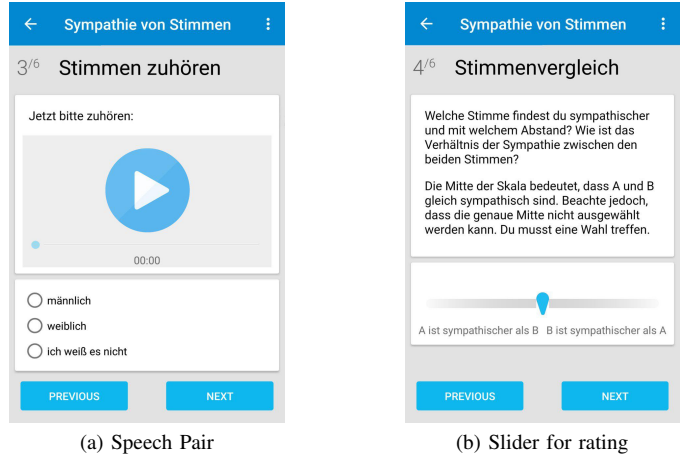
Sympathie von Stimmen

3/6 Stimmen zuhören

Jetzt bitte zuhören:

00:00

männlich

weiblich

ich weiß es nicht

PREVIOUS

NEXT

(a) Speech Pair

Sympathie von Stimmen

4/6 Stimmenvergleich

Welche Stimme findest du sympathischer und mit welchem Abstand? Wie ist das Verhältnis der Sympathie zwischen den beiden Stimmen?

Die Mitte der Skala bedeutet, dass A und B gleich sympathisch sind. Beachte jedoch, dass die genaue Mitte nicht ausgewählt werden kann. Du musst eine Wahl treffen.

A ist sympathischer als B

B ist sympathischer als A

PREVIOUS

NEXT

(b) Slider for rating